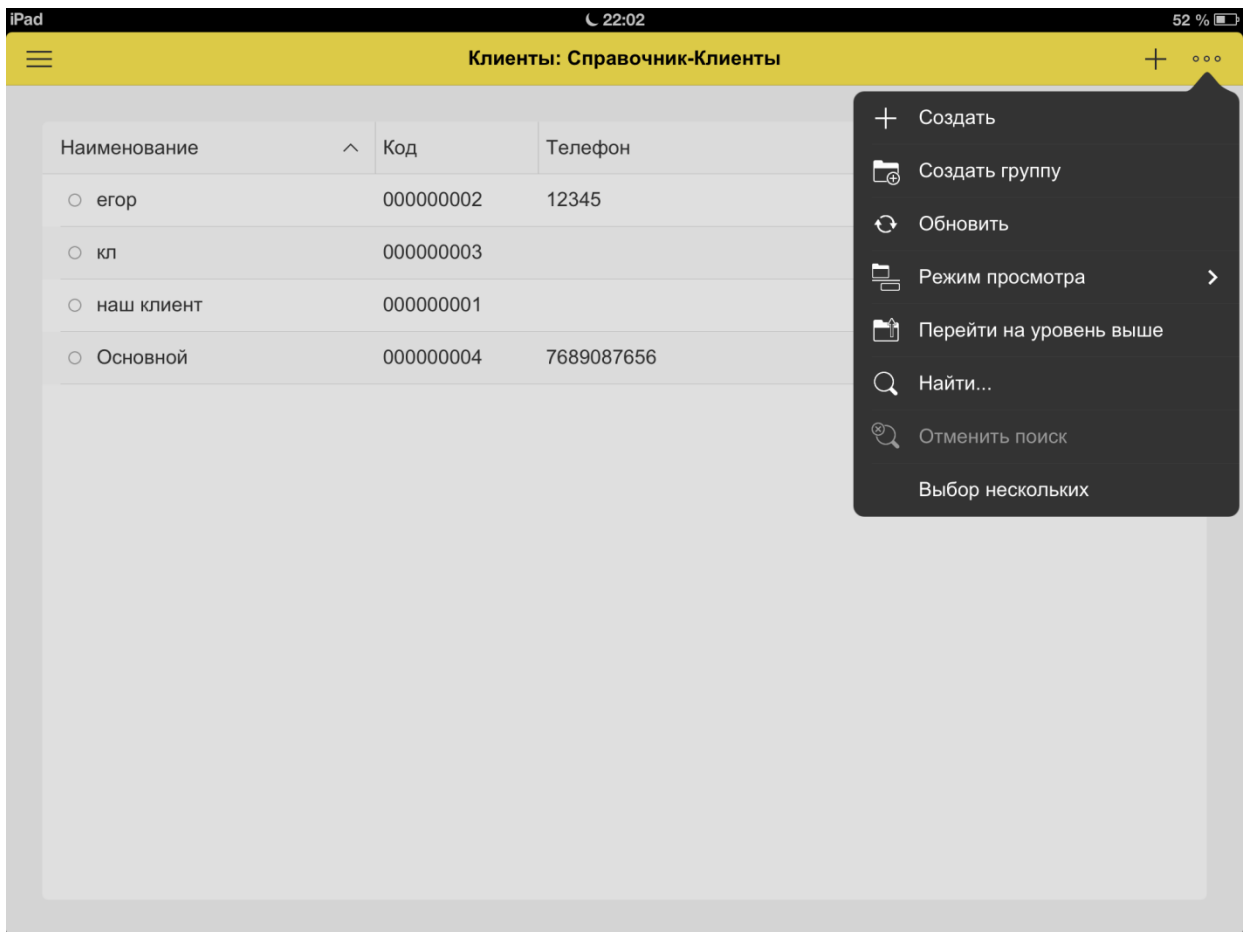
iPad 22:02 52 %

Клиенты: Справочник-Клиенты

| Наименование | Код | Телефон |
|---|---|---|
| егор | 000000002 | 12345 |
| кл | 000000003 | |
| наш клиент | 000000001 | |
| Основной | 000000004 | 7689087656 |

Создать
Создать группу
Обновить
Режим просмотра
Перейти на уровень выше
Найти...
Отменить поиск
Выбор нескольких